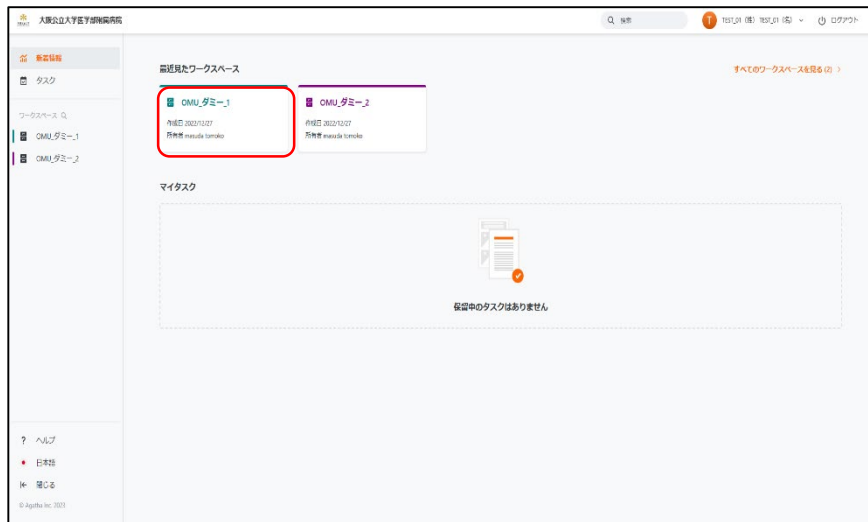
大阪公立大学医学部附属病院

Q 検索

T TEST_01 (姓) TEST_01 (名) ⌄ ⏻ ログアウト

新着情報
タスク
ワークスペース Q
OMU_ダミー_1
OMU_ダミー_2

最近見たワークスペース

すべてのワークスペースを見る (2) >

OMU_ダミー_1
作成日 2022/12/27
所有者 masuda tomoko

OMU_ダミー_2
作成日 2022/12/27
所有者 masuda tomoko

マイタスク

保留中のタスクはありません

? ヘルプ
日本語
閉じる
© Agatha Inc. 2021